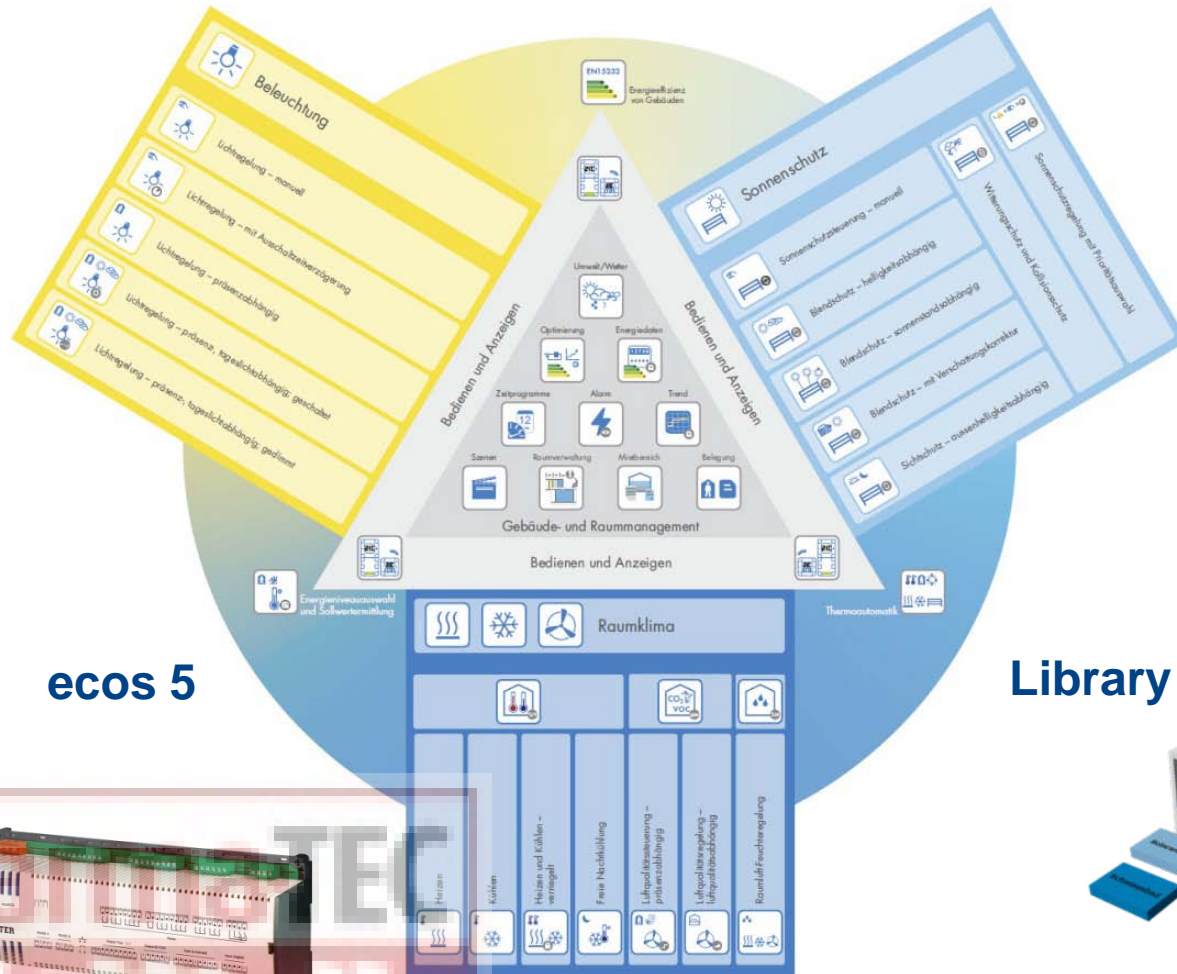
EN15232
Energieeffizienz von Gebäuden

Beleuchtung
Lichtregelung – manuell
Lichtregelung – mit Ausschaltverzögerung
Lichtregelung – präsenzabhängig
Lichtregelung – präsenz, tageslichtabhängig, geschaltet
Lichtregelung – präsenz, tageslichtabhängig, gedimmt

Sonnenschutz
Sonnenschutzsteuerung – manuell
Blendschutz – helligkeitsabhängig
Blendschutz – sonnenstandsabhängig
Blendschutz – mit Verschattungskorrektur
Sichtschutz – aussenhelligkeitsabhängig
Witterungsschutz und Kollisionsschutz
Sonnenschutzregelung mit Prioritätsauswahl

Bedienen und Anzeigen
Bedienen und Anzeigen
Umwelt/Wetter
Optimierung
Energiedaten
Zeitprogramme
Alarm
Trend
Szenen
Raumverwaltung
Mietbereich
Belegung
Gebäude- und Raummanagement
Bedienen und Anzeigen

Energieniveauauswahl und Sollwertermittlung
Thermoautomatik

Raumklima
Heizen
Kühlen
Heizen und Kühlen – verriegelt
Freie Nachtkühlung
Luftqualitätssteuerung – präsenzabhängig
Luftqualitätsregelung – luftqualitätsabhängig
Raumluft-Feuchteregelung

ecos 5
Library
TEC